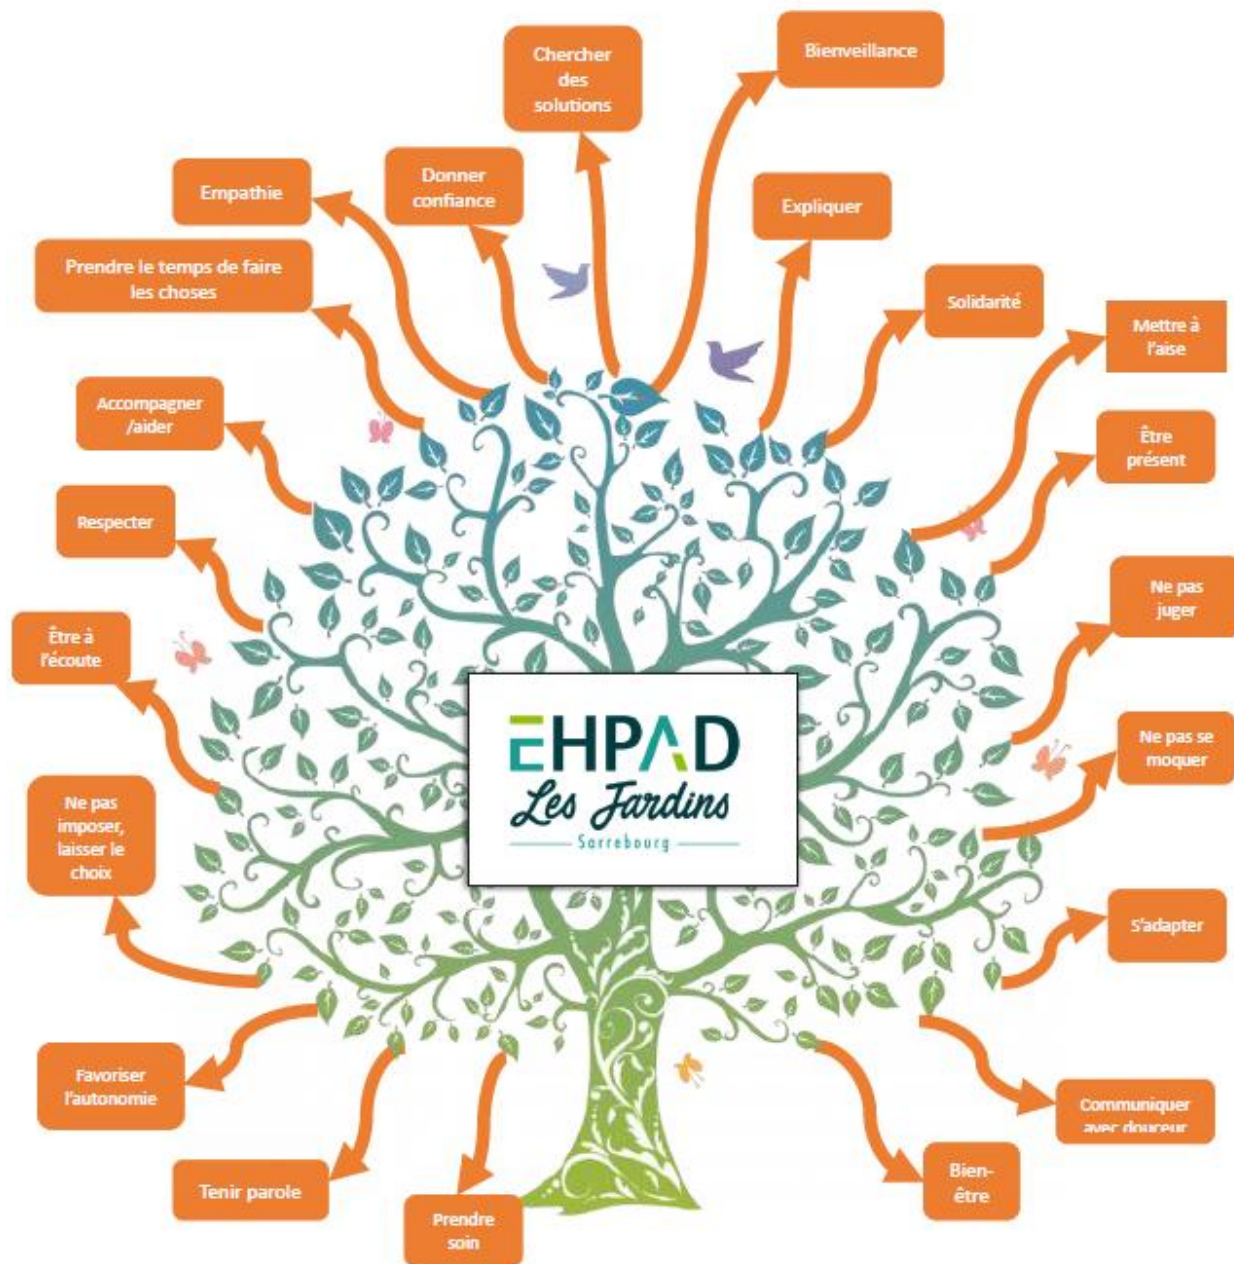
Chercher des solutions

Bienveillance

Donner confiance

Empathie

Expliquer

Prendre le temps de faire les choses

Solidarité

Mettre à l'aise

Accompagner /aider

Être présent

Respecter

Ne pas juger

Être à l'écoute

EHPAD
Les Jardins
Sarrebourg

Ne pas se moquer

Ne pas imposer, laisser le choix

S'adapter

Favoriser l'autonomie

Communiquer avec douceur

Tenir parole

Bien-être

Prendre soin